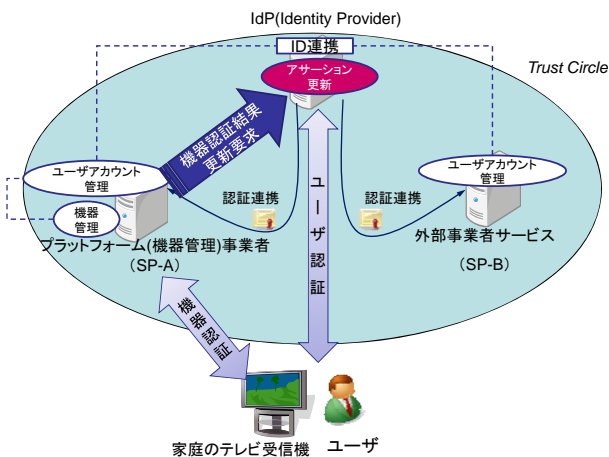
IdP(Identity Provider)

ID連携

アサーション更新

Trust Circle

機器認証結果更新要求

ユーザアカウント管理

機器管理

認証連携

ユーザ認証

認証連携

ユーザアカウント管理

プラットフォーム(機器管理)事業者
(SP-A)

外部事業者サービス
(SP-B)

機器認証

家庭のテレビ受信機

ユーザ